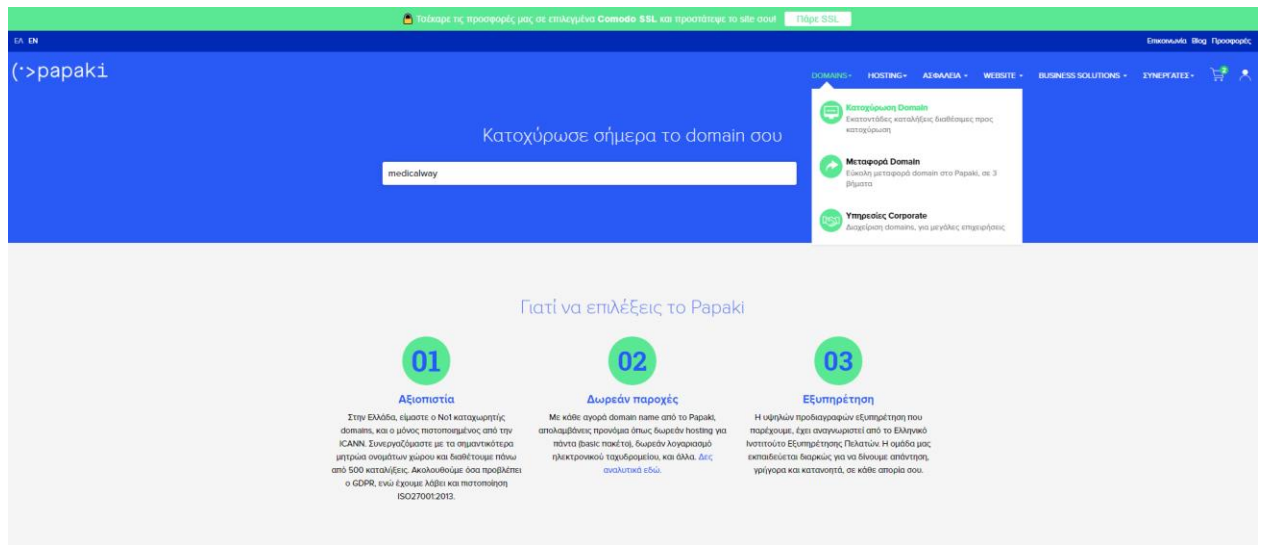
Τσίμπα τις προσφορές μας σε επιλεγμένα Comodo SSL και προστάτεψε το site σου! Πάρε SSL

ΕΛ EN

Επικοινωνία Blog Προσφορές

(·>papaki

DOMAINS▾ HOSTING▾ ΑΣΦΑΛΕΙΑ▾ WEBSITE▾ BUSINESS SOLUTIONS▾ ΣΥΝΕΡΓΑΤΕΣ▾

Κατοχύρωση Domain
Εκατοντάδες καταλήξεις διαθέσιμες προς κατοχύρωση

Μεταφορά Domain
Εύκολη μεταφορά domain στο Papaki, σε 3 βήματα

Υπηρεσίες Corporate
Διαχείριση domains, για μεγάλες επιχειρήσεις

Κατοχύρωσε σήμερα το domain σου

medicalway

Γιατί να επιλέξεις το Papaki

01

Αξιοπιστία

Στην Ελλάδα, είμαστε ο No1 καταχωρητής domains, και ο μόνος πιστοποιημένος από την ICANN. Συνεργαζόμαστε με τα σημαντικότερα μητρώα ονομάτων χώρου και διαθέτουμε πάνω από 500 καταλήξεις. Ακολουθούμε όσα προβλέπει ο GDPR, ενώ έχουμε λάβει και πιστοποίηση ISO27001:2013.

02

Δωρεάν παροχές

Με κάθε αγορά domain name από το Papaki, απολαμβάνεις προνόμια όπως δωρεάν hosting για πάντα (basic πακέτο), δωρεάν λογαριασμό ηλεκτρονικού ταχυδρομείου, και άλλα. Δες αναλυτικά εδώ.

03

Εξυπηρέτηση

Η υψηλών προδιαγραφών εξυπηρέτηση που παρέχουμε, έχει αναγνωριστεί από το Ελληνικό Ινστιτούτο Εξυπηρέτησης Πελατών. Η ομάδα μας εκπαιδεύεται διαρκώς για να δίνουμε απάντηση, γρήγορα και κατανοητά, σε κάθε απορία σου.